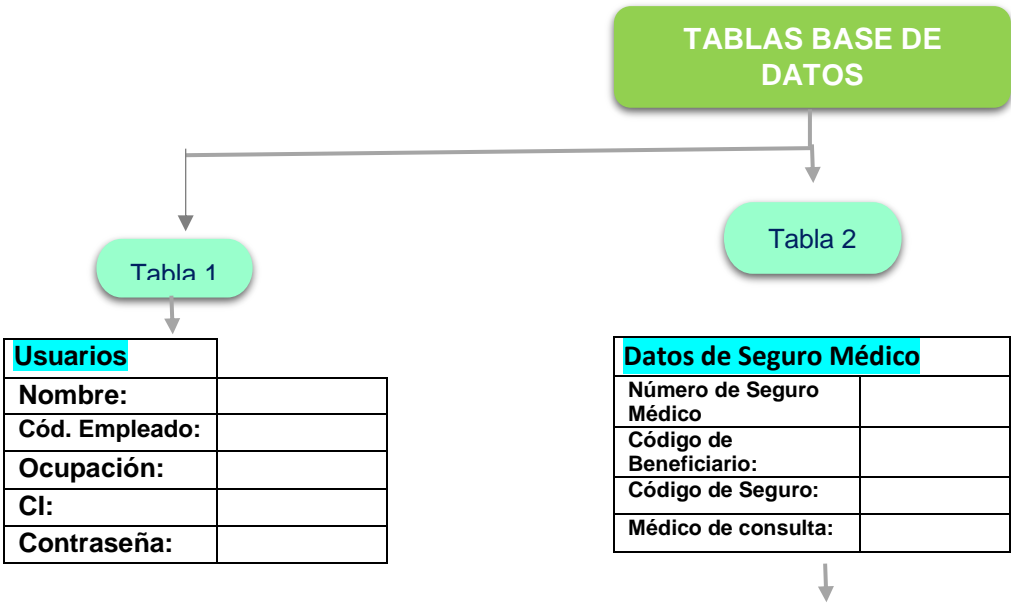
TABLAS BASE DE DATOS

Tabla 1

Tabla 2

| Usuarios | |
|---|---|
| Nombre: | |
| Cód. Empleado: | |
| Ocupación: | |
| CI: | |
| Contraseña: | |

| Datos de Seguro Médico | |
|---|---|
| Número de Seguro Médico | |
| Código de Beneficiario: | |
| Código de Seguro: | |
| Médico de consulta: | |